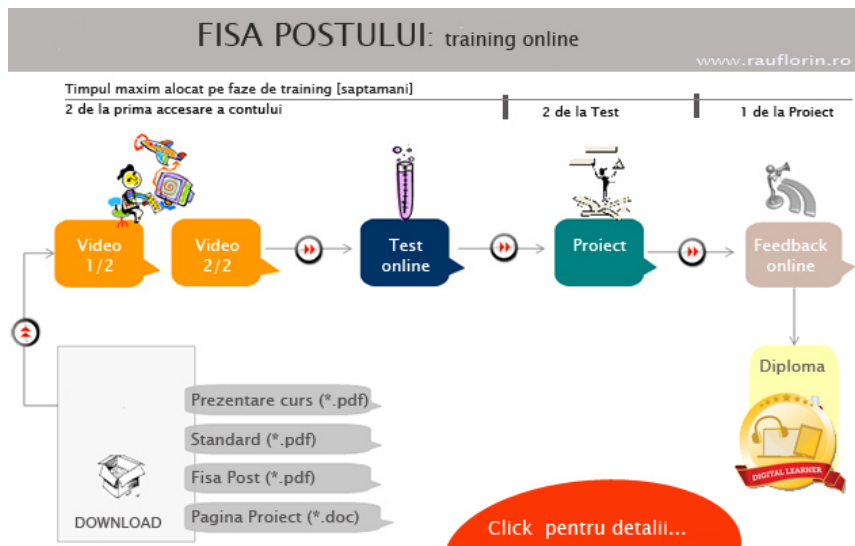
FISA POSTULUI: training online

www.rauflorin.ro

Timpul maxim alocat pe faze de training [saptamani]

2 de la prima accesare a contului

2 de la Test

1 de la Proiect

Video 1/2

Video 2/2

Test online

Proiect

Feedback online

Diploma

DIGITAL LEARNER

Prezentare curs (*.pdf)

Standard (*.pdf)

Fisa Post (*.pdf)

Pagina Proiect (*.doc)

DOWNLOAD

Click pentru detalii...